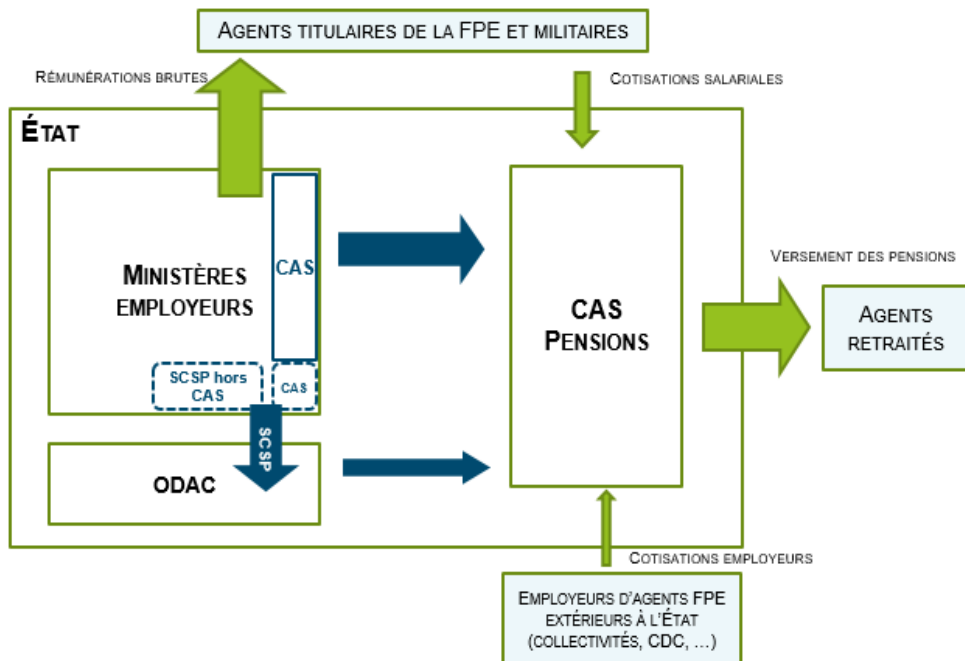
Agents titulaires de la FPE et militaires

Rémunérations brutes

Cotisations salariales

État

Ministères employeurs

CAS

SCSP hors CAS

CAS

SCSP

ODAC

CAS Pensions

Versement des pensions

Agents retraités

Cotisations employeurs

Employeurs d'agents FPE extérieurs à l'État (collectivités, CDC, …)